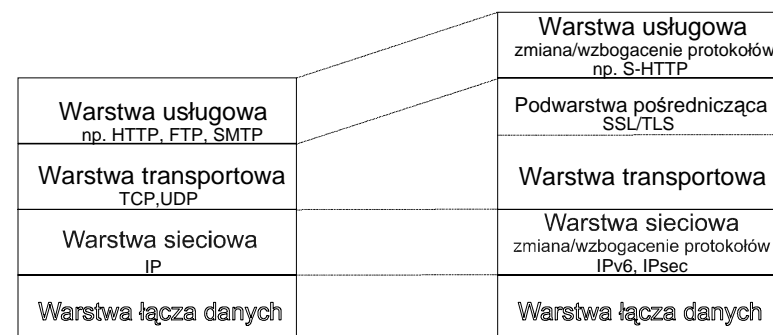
Warstwa usługowa
np. HTTP, FTP, SMTP

Warstwa transportowa
TCP,UDP

Warstwa sieciowa
IP

Warstwa łącza danych

Warstwa usługowa
zmiana/wzbogacenie protokołów
np. S-HTTP

Podwarstwa pośrednicząca
SSL/TLS

Warstwa transportowa

Warstwa sieciowa
zmiana/wzbogacenie protokołów
IPv6, IPsec

Warstwa łącza danych